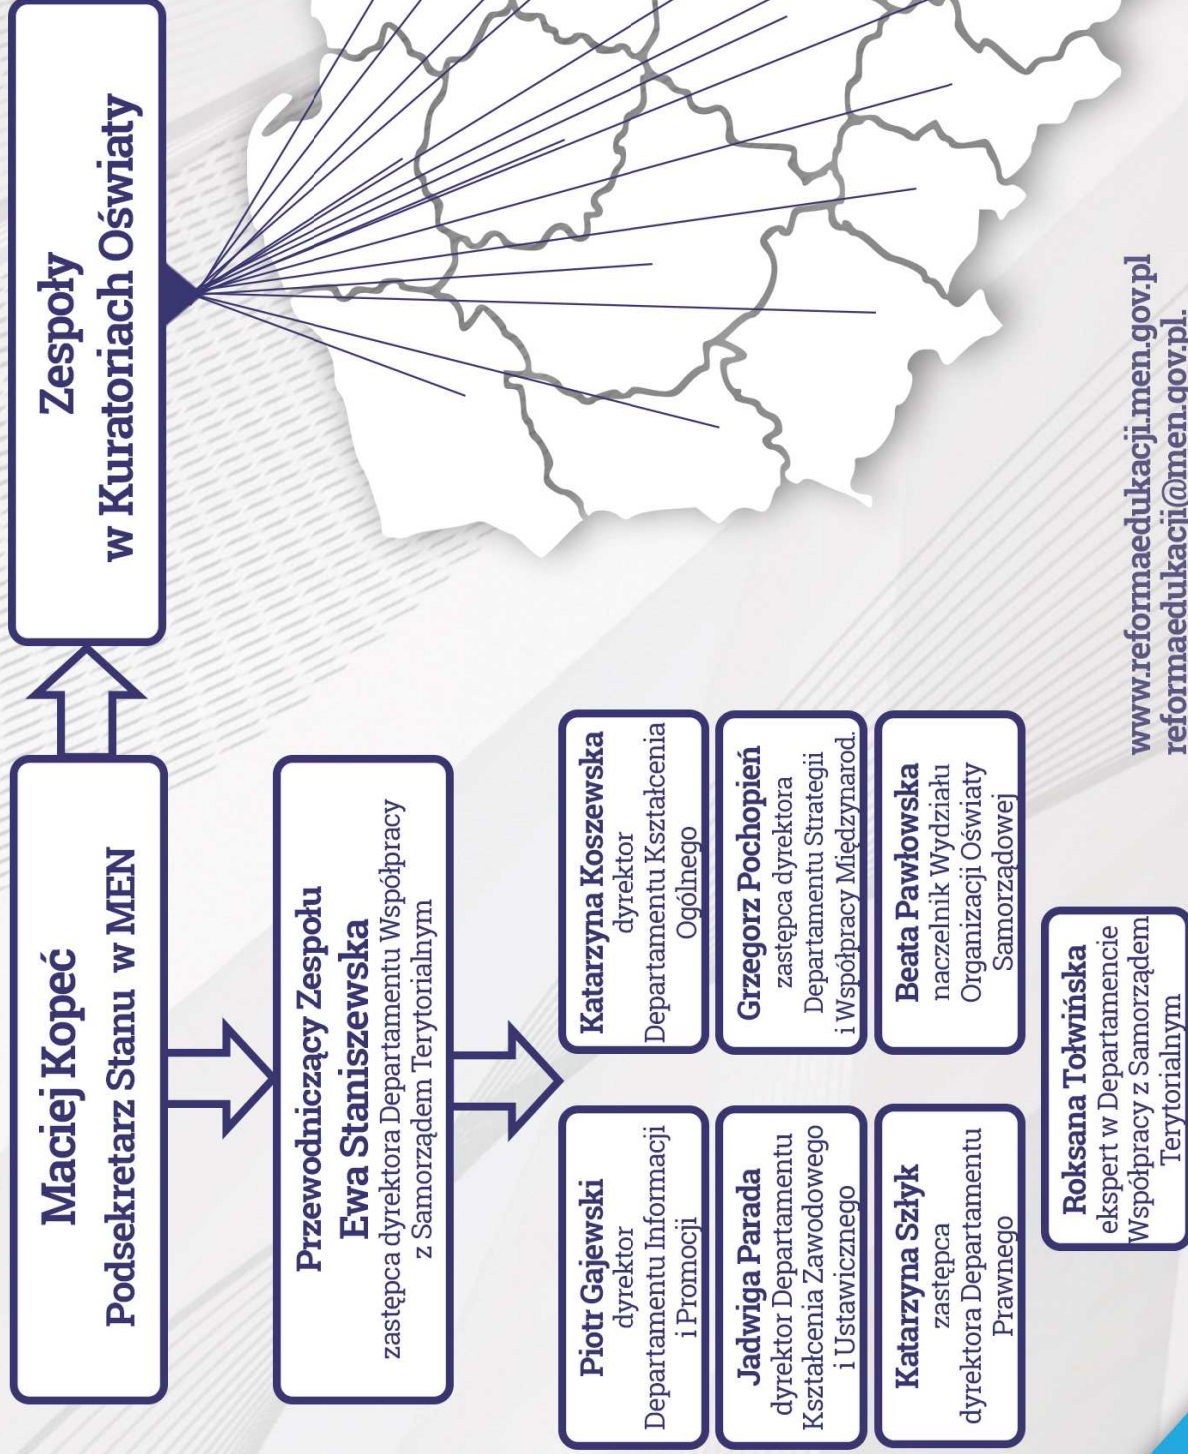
Maciej Kopeć
Podsekretarz Stanu w MEN

Zespoły
w Kuratoriach Oświaty

Przewodniczący Zespołu
Ewa Staniszewska
zastępca dyrektora Departamentu Współpracy z Samorządem Terytorialnym

Piotr Gajewski
dyrektor
Departamentu Informacji i Promocji

Katarzyna Koszewska
dyrektor
Departamentu Kształcenia Ogólnego

Jadwiga Parada
dyrektor Departamentu Kształcenia Zawodowego i Ustawicznego

Grzegorz Pochopień
zastępca dyrektora
Departamentu Strategii i Współpracy Międzynarod.

Katarzyna Szłyk
zastępca
dyrektora Departamentu Prawnego

Beata Pawłowska
naczelnik Wydziału
Organizacji Oświaty Samorządowej

Roksana Tołwińska
ekspert w Departamencie Współpracy z Samorządem Terytorialnym

www.reformaedukacji.men.gov.pl
reformaedukacji@men.gov.pl.